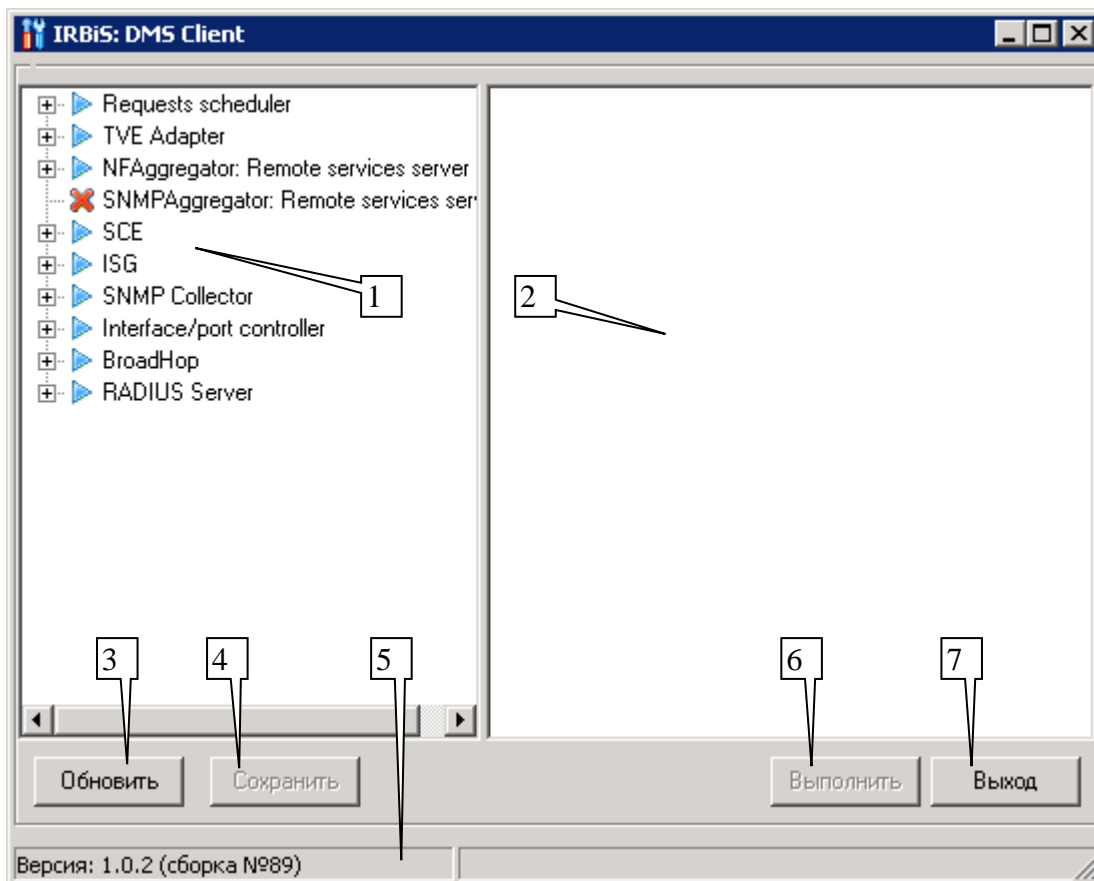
IRBiS: DMS Client

Requests scheduler
TVE Adapter
NFAggregator: Remote services server
SNMPAggregator: Remote services ser
SCE
ISG
SNMP Collector
Interface/port controller
BroadHop
RADIUS Server

1
2
3
4
5
6
7

Обновить
Сохранить
Выполнить
Выход

Версия: 1.0.2 (сборка №89)